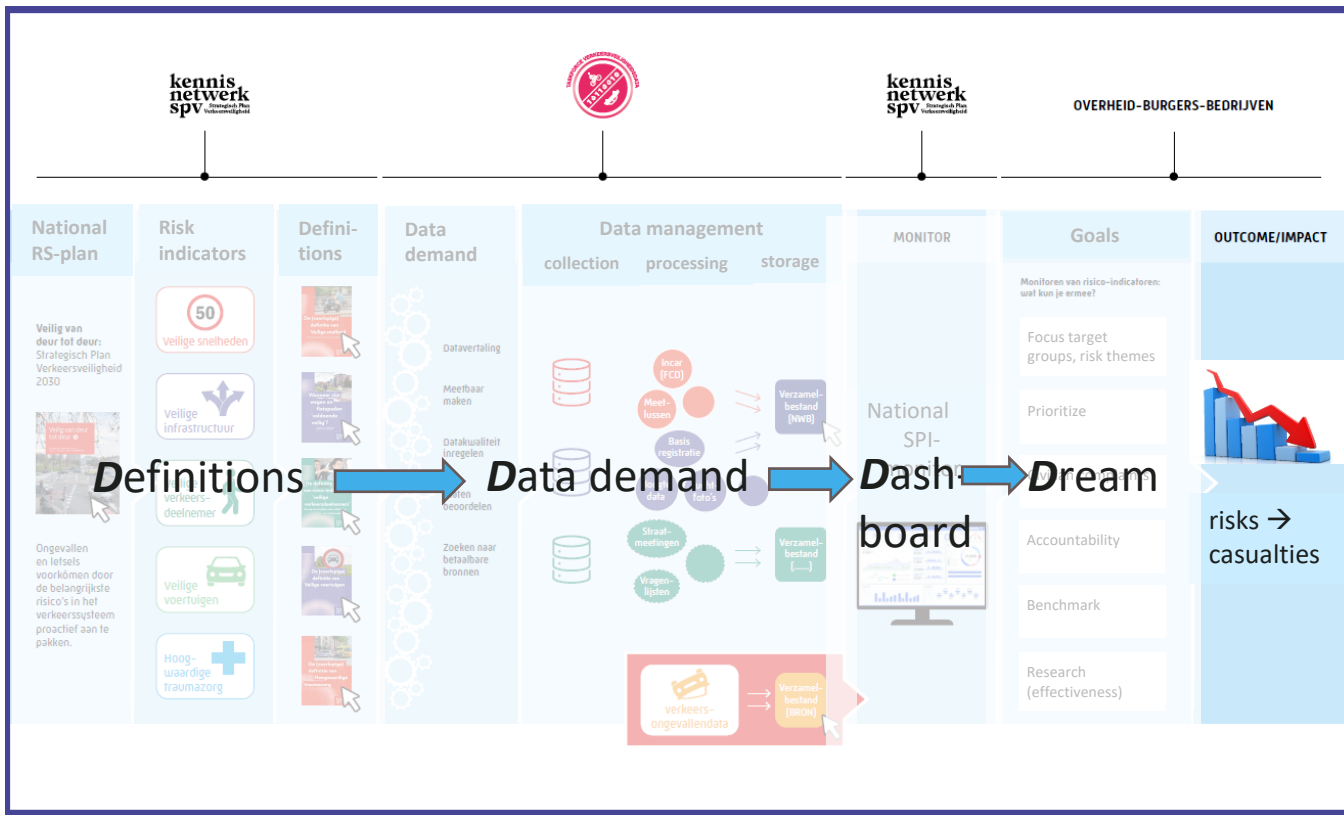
kennis netwerk spv Strategisch Plan Verkeersveiligheid

kennis netwerk spv Strategisch Plan Verkeersveiligheid

OVERHEID-BURGERS-BEDRIJVEN

National RS-plan

Risk indicators

Definitions

Data demand

Data management
collection processing storage

MONITOR

Goals

OUTCOME/IMPACT

Veilig van deur tot deur: Strategisch Plan Verkeersveiligheid 2030

Ongevallen en letsels voorkómen door de belangrijkste risico's in het verkeerssysteem proactief aan te pakken.

50
Veilige snelheden

Veilige infrastructuur

Veilige verkeersdeelnemer

Veilige voertuigen

Hoogwaardige traumazorg

Datavertaling

Meetbaar maken

Datakwaliteit inregelen

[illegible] beoordelen

Zoeken naar betaalbare bronnen

Incar (FCD)

Meetlussen

Basis registratie

data

foto's

Straatmeetingen

Vragenlijsten

Verzamelbestand (NWB)

Verzamelbestand (......)

verkeersongevallendata

Verzamelbestand (BRON)

National SPI-

Monitoren van risico-indicatoren: wat kun je ermee?

Focus target groups, risk themes

Prioritize

Accountability

Benchmark

Research (effectiveness)

Definitions → Data demand → Dashboard → Dream

risks → casualties